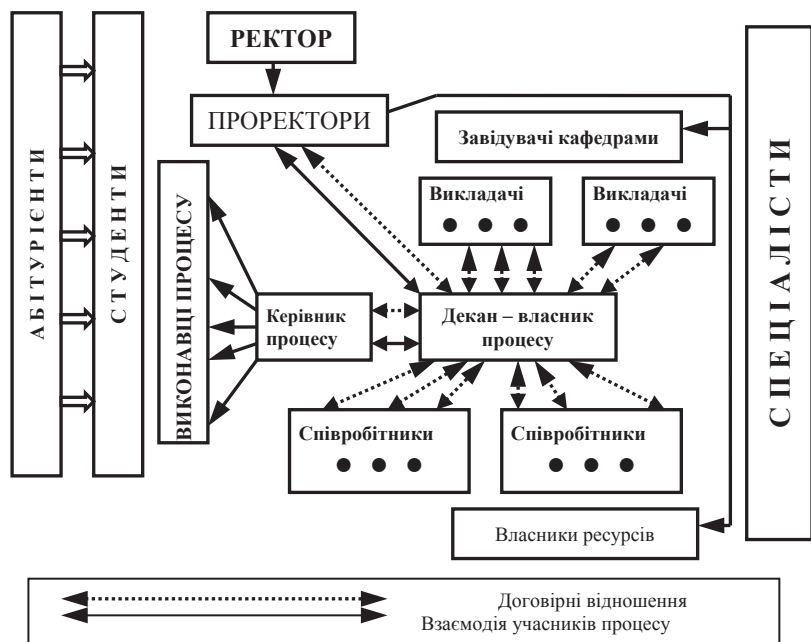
РЕКТОР

ПРОРЕКТОРИ

Завідувачі кафедрами

АБІТУРІЄНТИ

СТУДЕНТИ

ВИКОНАВЦІ ПРОЦЕСУ

Викладачі

Викладачі

Керівник процесу

Декан – власник процесу

Співробітники

Співробітники

СПЕЦІАЛІСТИ

Власники ресурсів

Договірні відношення
Взаємодія учасників процесу